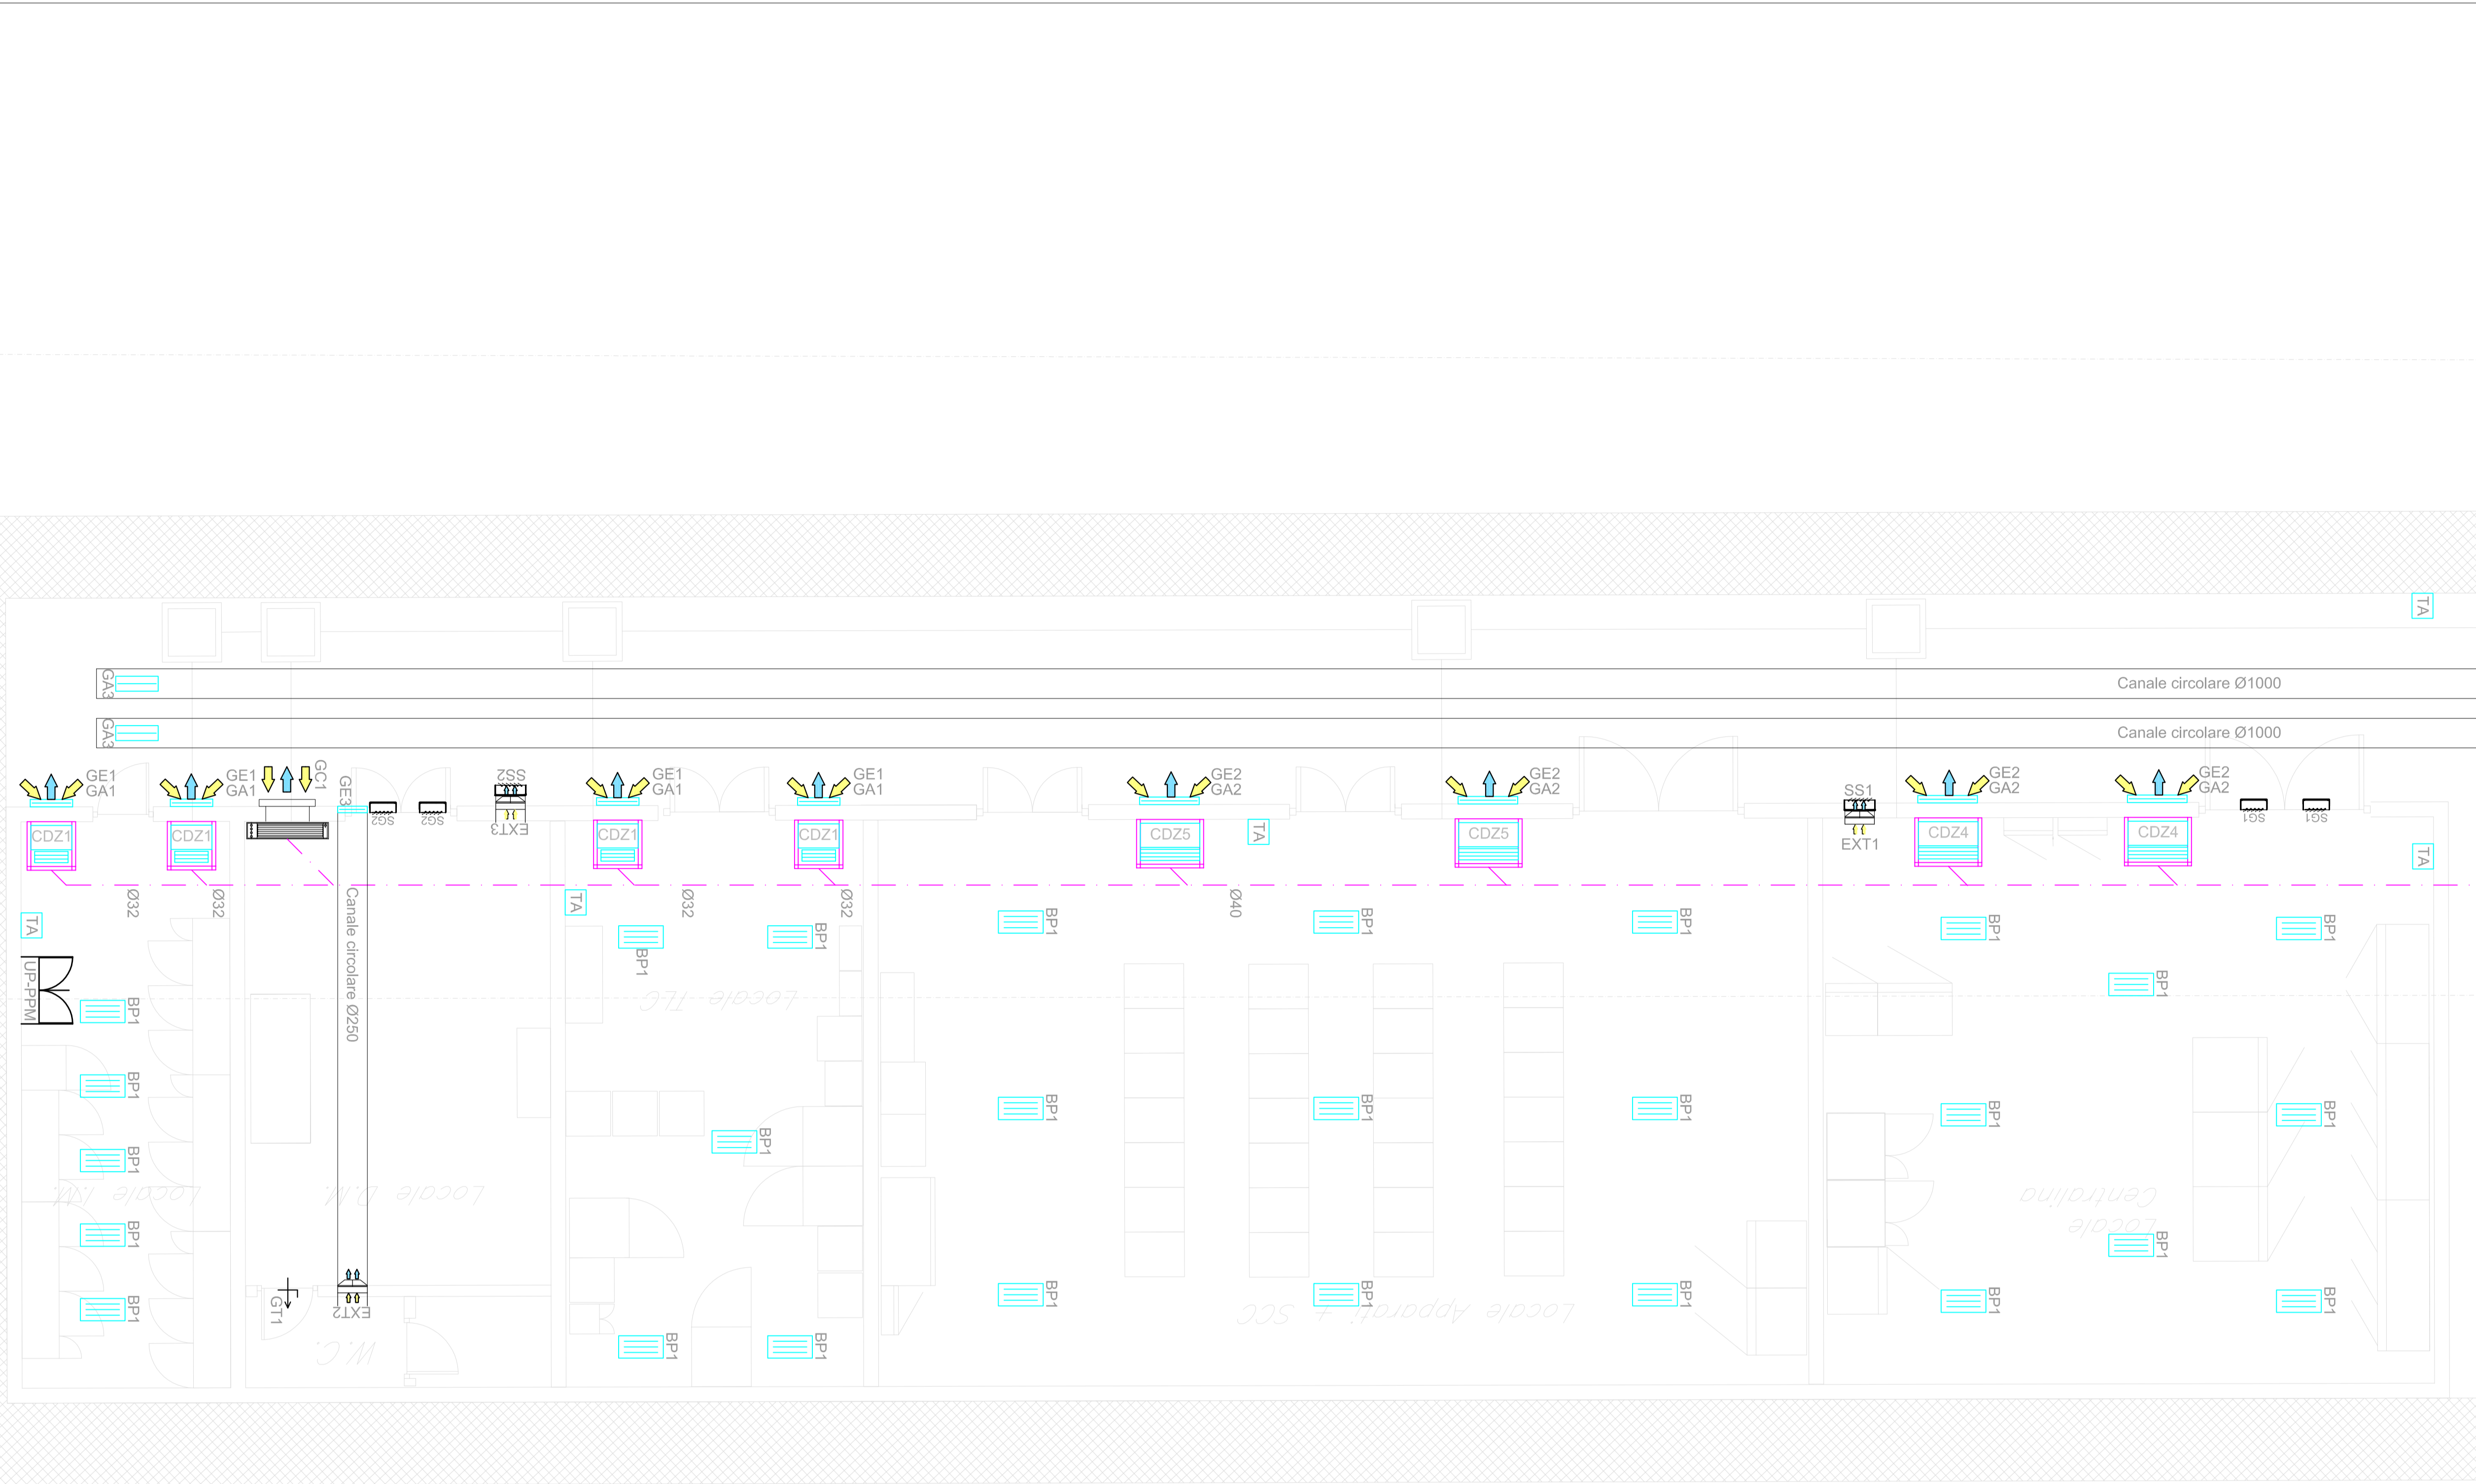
TA

GA3
Canale circolare Ø1000

GA3
Canale circolare Ø1000

GE1
GA1
CDZ1
Ø32

GE1
GA1
CDZ1
Ø32

GC1
GE3
SG2
SG2
SS2
EXT3

Canale circolare Ø250

GE1
GA1
CDZ1
Ø32

GE1
GA1
CDZ1
Ø32

GE2
GA2
CDZ5
Ø40

TA

GE2
GA2
CDZ5

SS1
EXT1

GE2
GA2
CDZ4

GE2
GA2
CDZ4

SG1
SG1

TA

TA

UP-PPM

BP1
BP1
BP1
BP1
BP1

Locale JM
Locale D.M.
GT1
EXT2
W.C.

TA
BP1
Locale TLC
BP1
BP1
BP1
BP1

BP1
BP1
BP1
BP1
BP1
BP1
BP1
BP1
BP1

Locale Apparat. + SCC

BP1
BP1
BP1
BP1
BP1
BP1
BP1
BP1

Locale Centralino